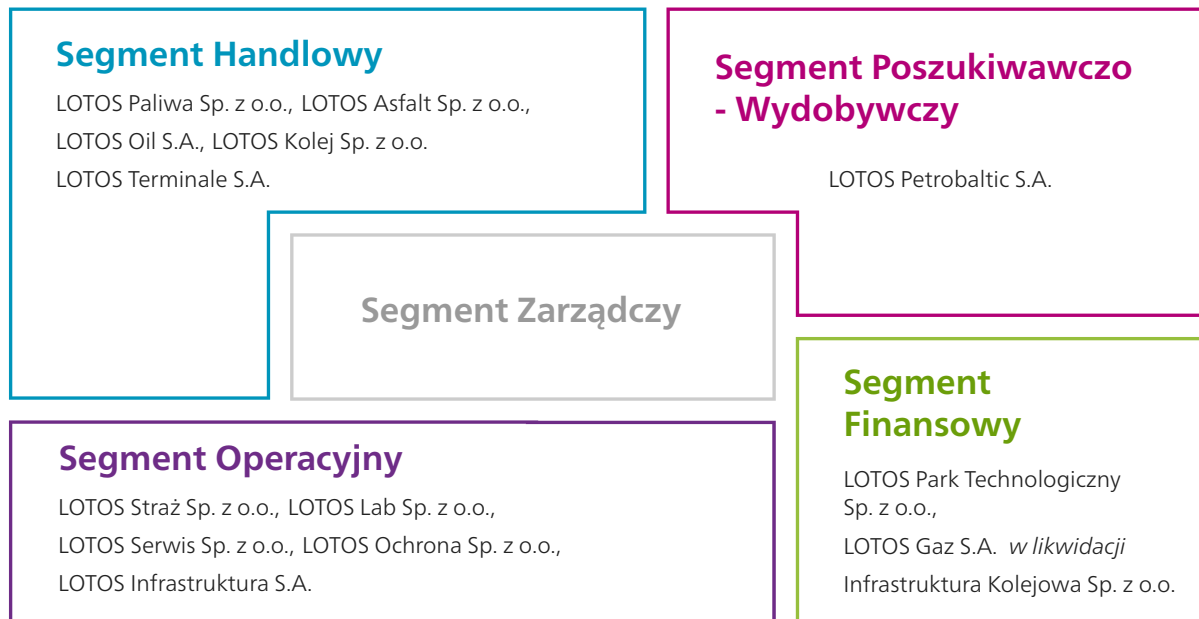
Segment Handlowy

LOTOS Paliwa Sp. z o.o., LOTOS Asfalt Sp. z o.o., LOTOS Oil S.A., LOTOS Kolej Sp. z o.o. LOTOS Terminale S.A.

Segment Poszukiwawczo - Wydobywczy

LOTOS Petrobaltic S.A.

Segment Zarządczy

Segment Finansowy

LOTOS Park Technologiczny Sp. z o.o.,

LOTOS Gaz S.A. *w likwidacji*

Infrastruktura Kolejowa Sp. z o.o.

Segment Operacyjny

LOTOS Straż Sp. z o.o., LOTOS Lab Sp. z o.o., LOTOS Serwis Sp. z o.o., LOTOS Ochrona Sp. z o.o., LOTOS Infrastruktura S.A.